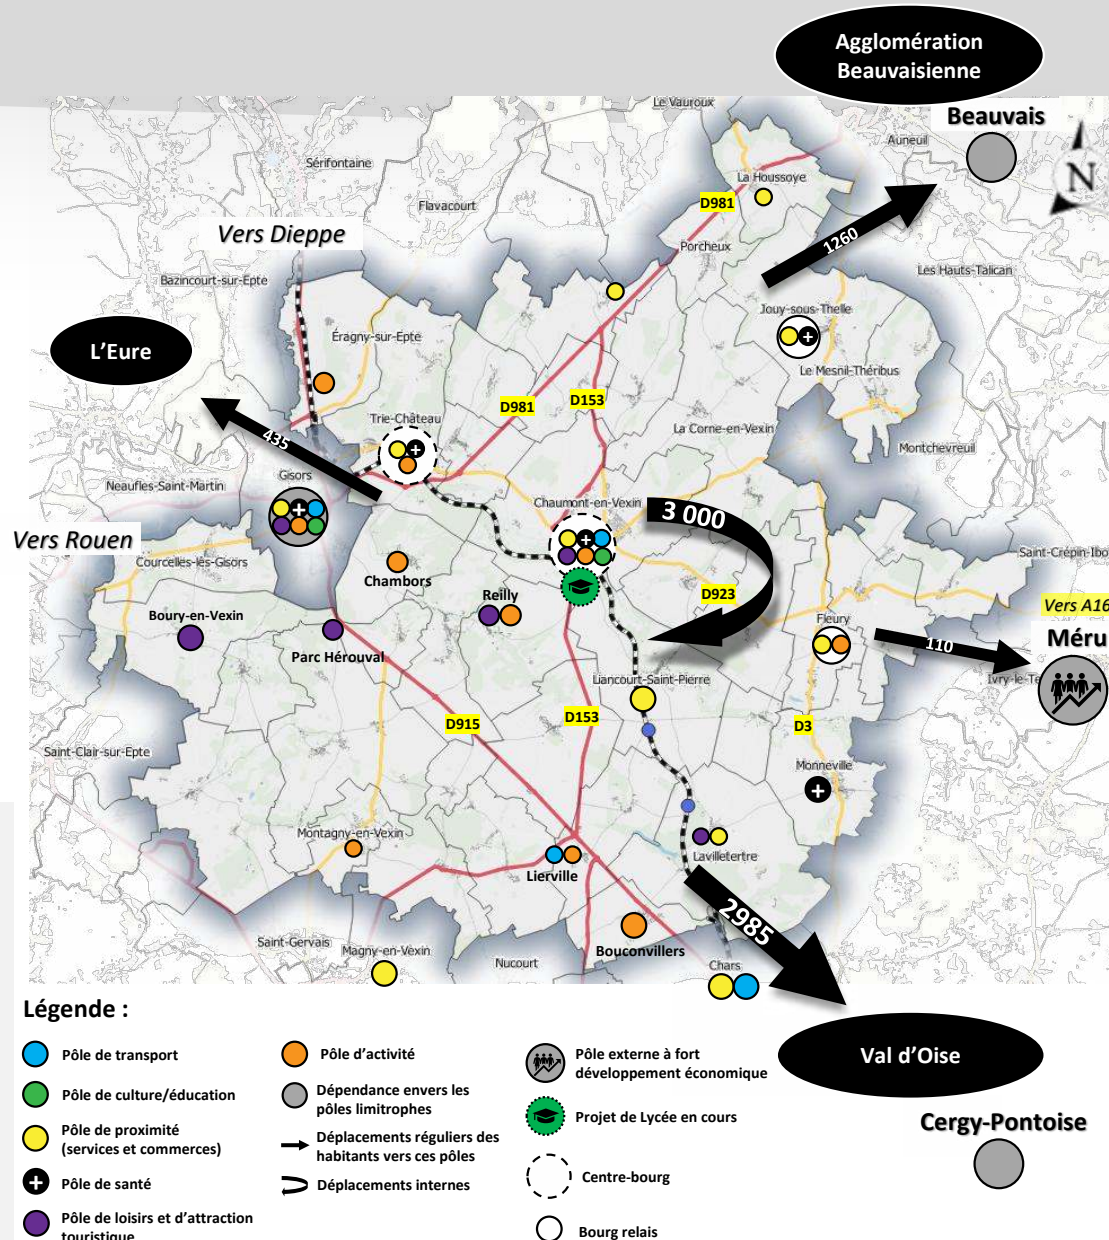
Agglomération Beauvaisienne

Beauvais

N

Le Vauroux

Auneuil

Sérifontaine

Flavacourt

La Houssoye

D981

Vers Dieppe

Porcheux

1260

Bazincourt-sur-Epte

Les Hauts-Talican

Jouy-sous-Thelle

Éragny-sur-Epte

L'Eure

Le Mesnil-Théribus

D981

D153

Trie-Château

La Corne-en-Vexin

435

Montchevreuil

Gisors

Neaufles-Saint-Martin

Chaumont-en-Vexin

3 000

Vers Rouen

Saint-Crépin-Ibo

Courcelles-lès-Gisors

Chambors

D923

Reilly

Vers A16

Boury-en-Vexin

Fleury

Méru

110

Parc Hérouval

Ivry-le-Te

Liancourt-Saint-Pierre

D915

D153

D3

Saint-Clair-sur-Epte

Monneville

Montagny-en-Vexin

Lavilletertre

Lierville

2985

Saint-Gervais

Magny-en-Vexin

Bouconvillers

Nucourt

Chars

Légende :

Pôle de transport

Pôle de culture/éducation

Pôle de proximité (services et commerces)

Pôle de santé

Pôle de loisirs et d'attraction touristique

Pôle d'activité

Dépendance envers les pôles limitrophes

Déplacements réguliers des habitants vers ces pôles

Déplacements internes

Pôle externe à fort développement économique

Projet de Lycée en cours

Centre-bourg

Bourg relais

Val d'Oise

Cergy-Pontoise